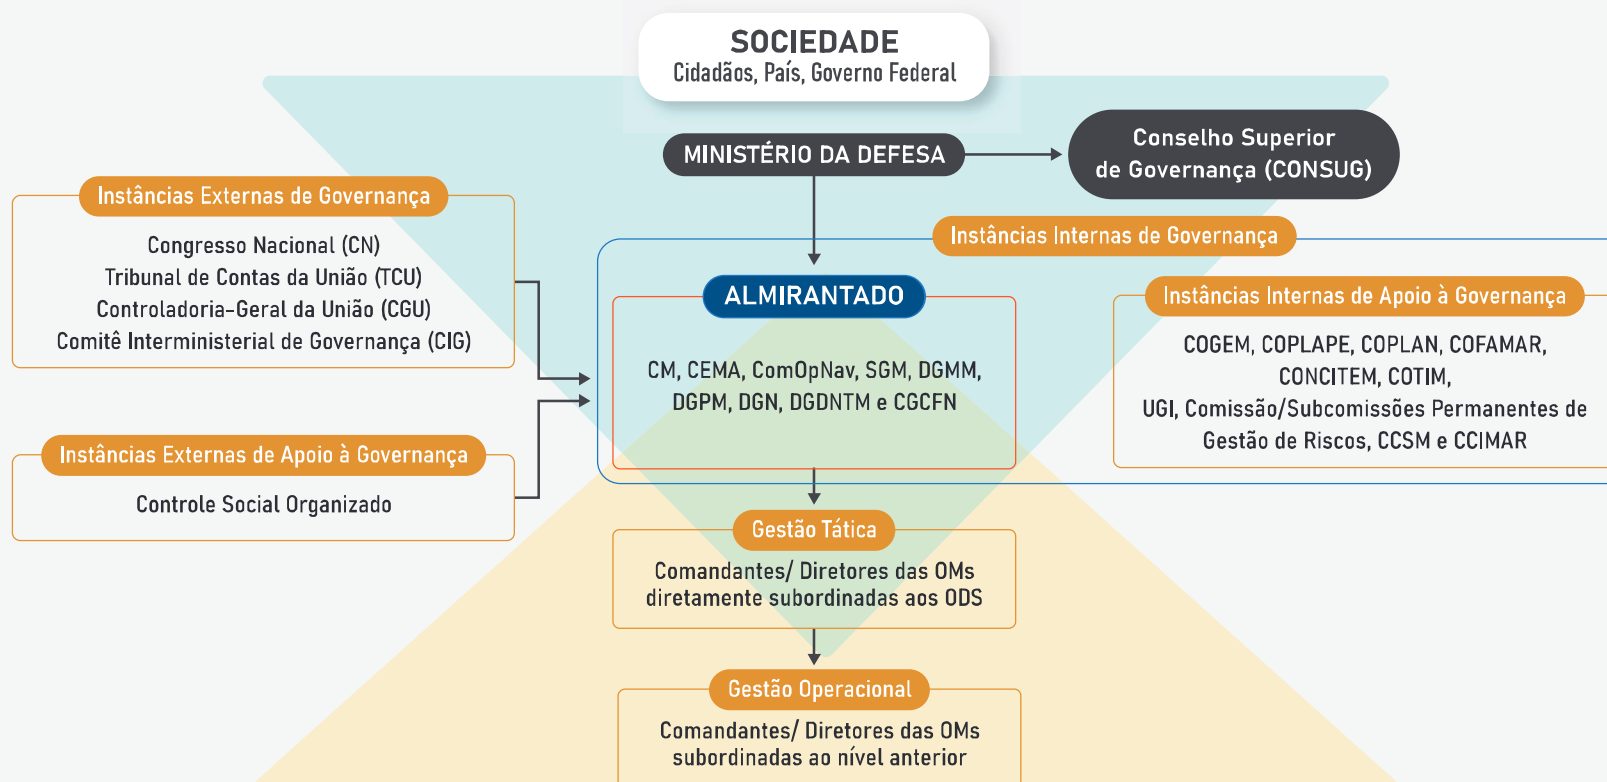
SOCIEDADE
Cidadãos, País, Governo Federal

MINISTÉRIO DA DEFESA

Conselho Superior de Governança (CONSUG)

Instâncias Externas de Governança

Congresso Nacional (CN)
Tribunal de Contas da União (TCU)
Controladoria-Geral da União (CGU)
Comitê Interministerial de Governança (CIG)

Instâncias Internas de Governança

ALMIRANTADO

CM, CEMA, ComOpNav, SGM, DGMM, DGPM, DGN, DGDNTM e CGCFN

Instâncias Internas de Apoio à Governança

COGEM, COPLAPE, COPLAN, COFAMAR, CONCITEM, COTIM, UGI, Comissão/Subcomissões Permanentes de Gestão de Riscos, CCSM e CCIMAR

Instâncias Externas de Apoio à Governança

Controle Social Organizado

Gestão Tática

Comandantes/ Diretores das OMs diretamente subordinadas aos ODS

Gestão Operacional

Comandantes/ Diretores das OMs subordinadas ao nível anterior